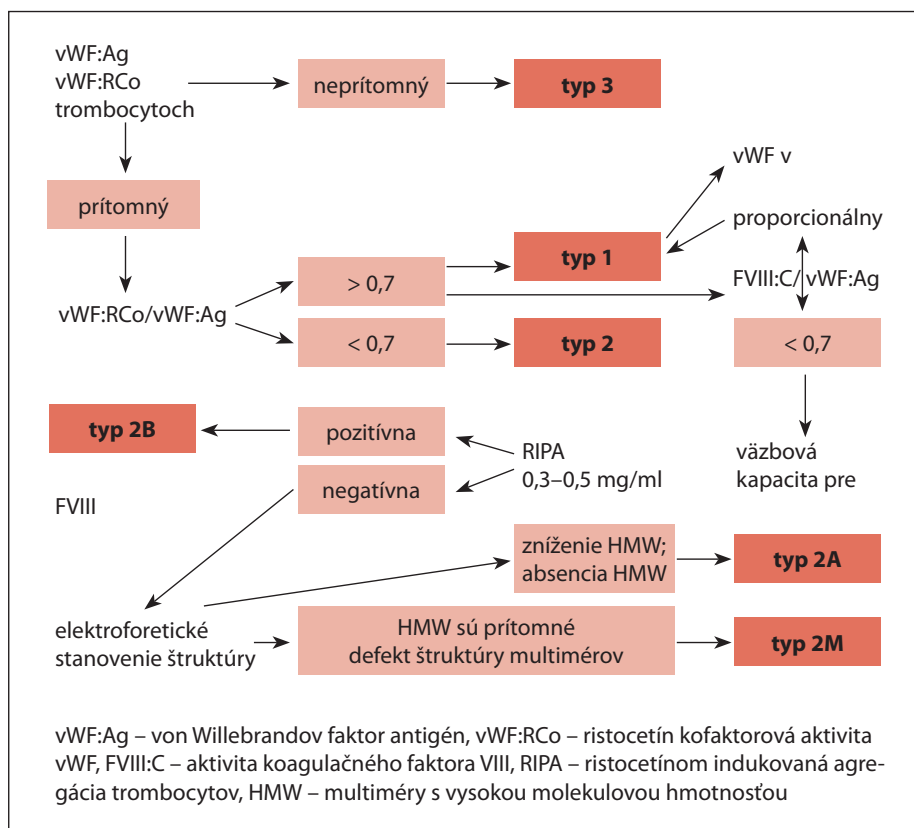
vWF:Ag
vWF:RCo
trombocytoch

neprítomný

typ 3

prítomný

vWF v

proporcionálny

typ 1

> 0,7

FVIII:C/vWF:Ag

vWF:RCo/vWF:Ag

< 0,7

typ 2

< 0,7

typ 2B

pozitívna

RIPA
0,3–0,5 mg/ml

väzbová
kapacita pre

negatívna

FVIII

zníženie HMW;
absencia HMW

typ 2A

elektroforetické
stanovenie štruktúry

HMW sú prítomné
defekt štruktúry multimérov

typ 2M

vWF:Ag – von Willebrandov faktor antigén, vWF:RCo – ristocetín kofaktorová aktivita vWF, FVIII:C – aktivita koagulačného faktora VIII, RIPA – ristocetínom indukovaná agregácia trombocytov, HMW – multiméry s vysokou molekulovou hmotnosťou